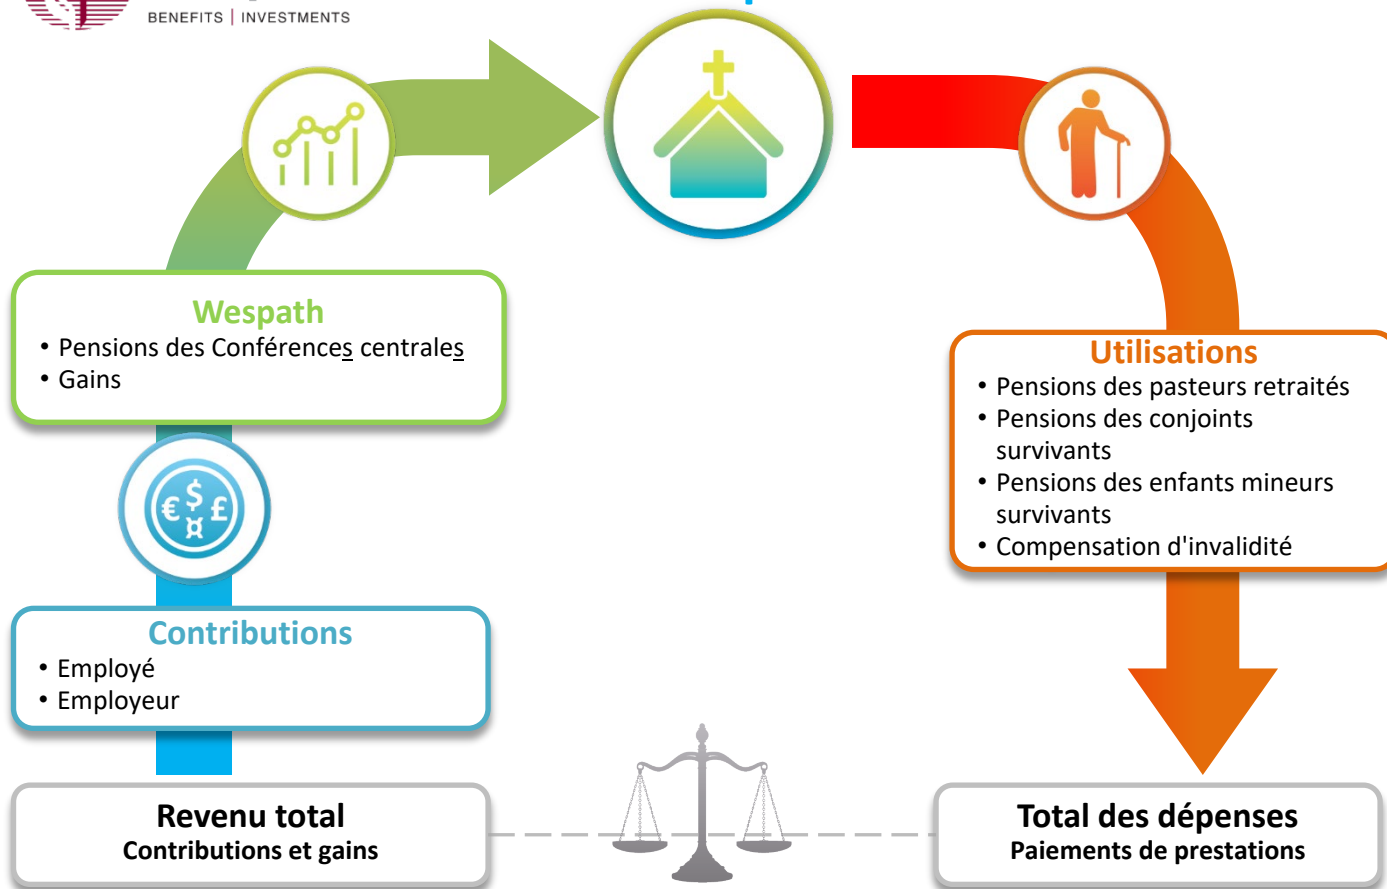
BENEFITS | INVESTMENTS

Wespath
• Pensions des Conférences centrales
• Gains

Utilisations
• Pensions des pasteurs retraités
• Pensions des conjoints survivants
• Pensions des enfants mineurs survivants
• Compensation d'invalidité

Contributions
• Employé
• Employeur

Revenu total
Contributions et gains

Total des dépenses
Paiements de prestations